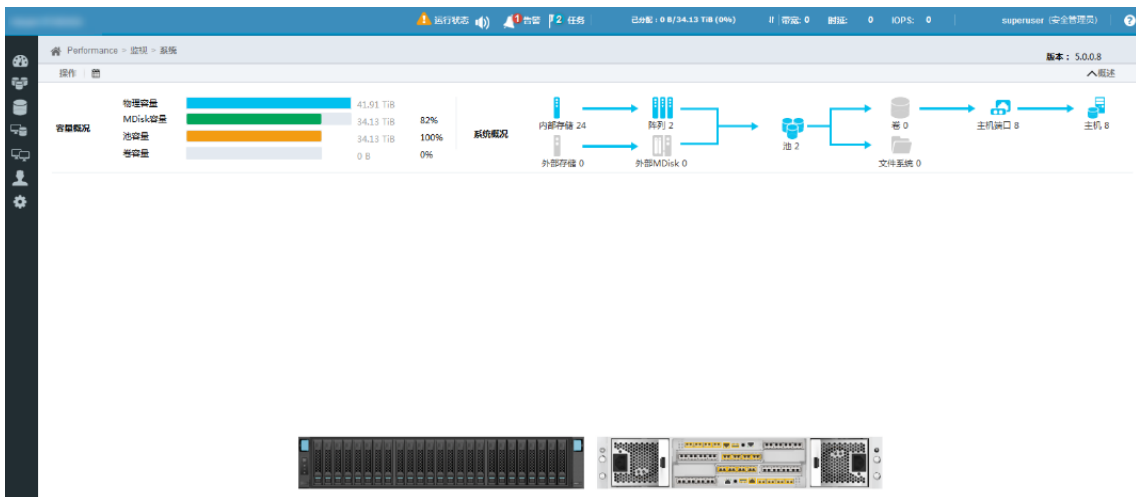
运行状态 告警 2 任务 已分配：0 B/34.13 TiB (0%) 带宽：0 时延：0 IOPS：0 superuser (安全管理员)

Performance > 监视 > 系统

操作

版本：5.0.0.8

概述

容量概况

物理容量 41.91 TiB

MDisk容量 34.13 TiB 82%

池容量 34.13 TiB 100%

卷容量 0 B 0%

系统概况

内部存储 24

外部存储 0

阵列 2

外部MDisk 0

池 2

卷 0

文件系统 0

主机端口 8

主机 8